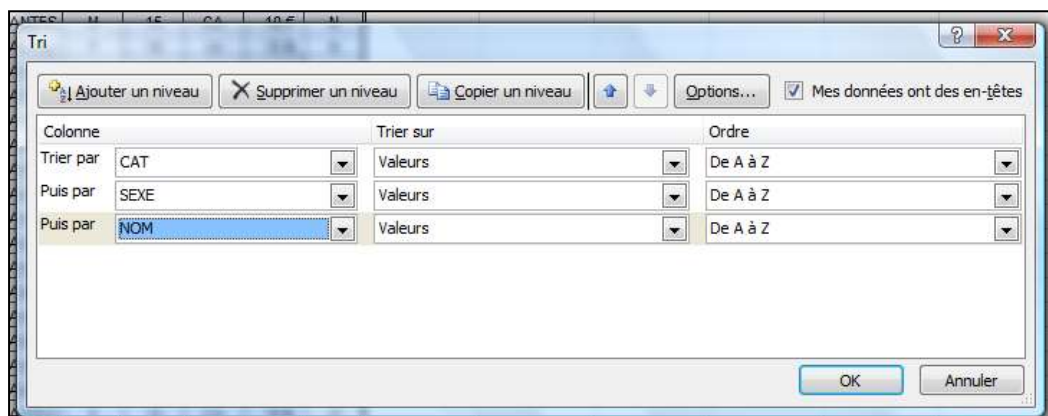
ANTES M 15 CA 10 € N

Tri

Ajouter un niveau
Supprimer un niveau
Copier un niveau
Options...
Mes données ont des en-têtes

| Colonne | | Trier sur | Ordre |
|---|---|---|---|
| Trier par | CAT | Valeurs | De A à Z |
| Puis par | SEXE | Valeurs | De A à Z |
| Puis par | NOM | Valeurs | De A à Z |

OK
Annuler